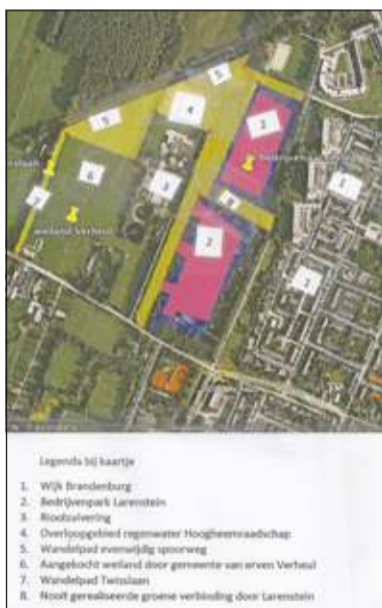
5
4
2
5
6
3
2
8
2
1
1
7
weiland Verheul

Legenda bij kaartje

1. Wijk Brandenburg
2. Bedrijvenpark Larenstein
3. Rioolzuivering
4. Overloopgebied regenwater Hoogheemraadschap
5. Wandelpad evenwijdig spoorweg
6. Aangekocht weiland door gemeente van erven Verheul
7. Wandelpad Twistlaan
8. Nooit gerealiseerde groene verbinding door Larenstein